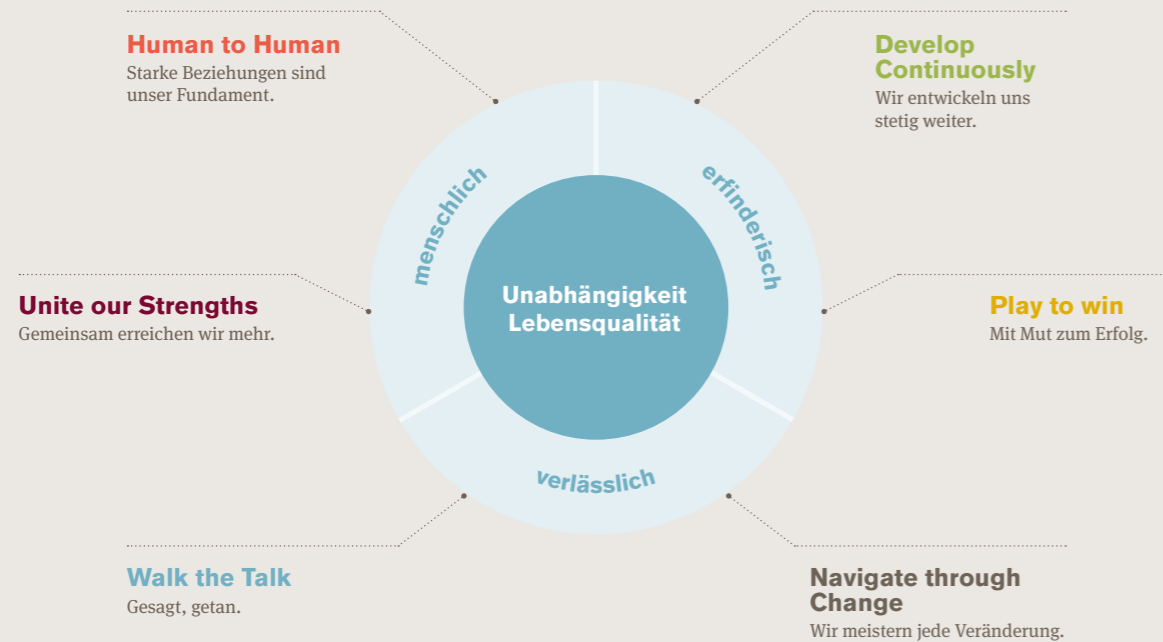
Human to Human
Starke Beziehungen sind unser Fundament.

Develop Continuously
Wir entwickeln uns stetig weiter.

menschlich

erfinderisch

Unabhängigkeit
Lebensqualität

Unite our Strengths
Gemeinsam erreichen wir mehr.

Play to win
Mit Mut zum Erfolg.

verlässlich

Walk the Talk
Gesagt, getan.

Navigate through Change
Wir meistern jede Veränderung.